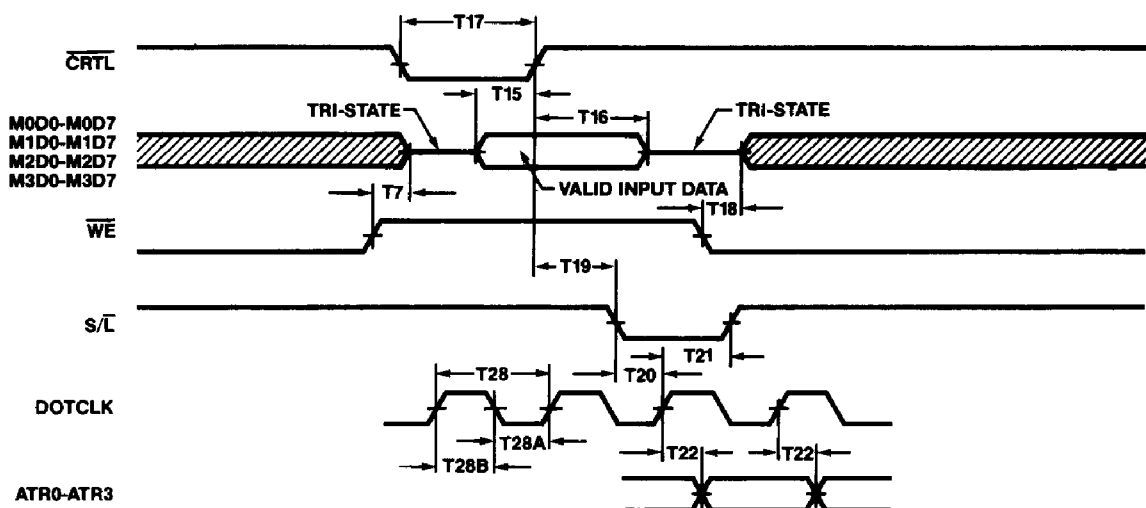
T17

$\overline{CRTL}$

T15

M0D0-M0D7
M1D0-M1D7
M2D0-M2D7
M3D0-M3D7

TRI-STATE

T16

TRI-STATE

T7

VALID INPUT DATA

T18

$\overline{WE}$

T19

S/$\overline{L}$

T21

T28

T20

DOTCLK

T28A

T28B

T22

T22

ATR0-ATR3